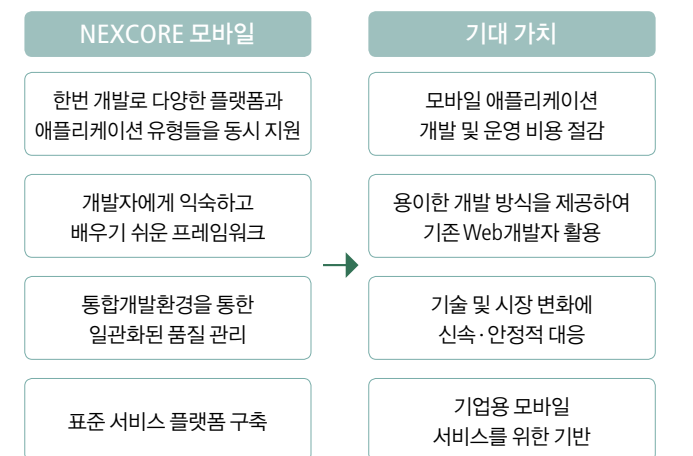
NEXCORE 모바일

한번 개발로 다양한 플랫폼과 애플리케이션 유형들을 동시 지원

개발자에게 익숙하고 배우기 쉬운 프레임워크

통합개발환경을 통한 일관화된 품질 관리

표준 서비스 플랫폼 구축

기대 가치

모바일 애플리케이션 개발 및 운영 비용 절감

용이한 개발 방식을 제공하여 기존 Web개발자 활용

기술 및 시장 변화에 신속·안정적 대응

기업용 모바일 서비스를 위한 기반